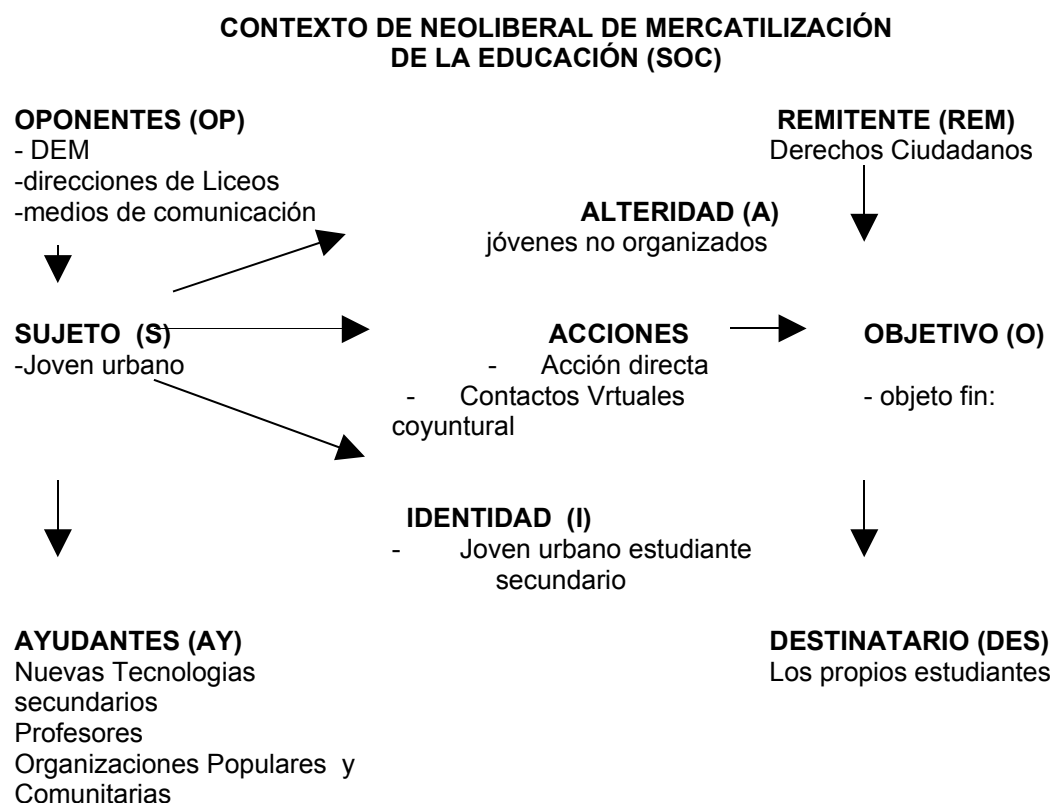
CONTEXTO DE NEOLIBERAL DE MERCATILIZACIÓN DE LA EDUCACIÓN (SOC)

OPONENTES (OP)
- DEM
-direcciones de Liceos
-medios de comunicación

REMITENTE (REM)
Derechos Ciudadanos

ALTERIDAD (A)
jóvenes no organizados

SUJETO (S)
-Joven urbano

ACCIONES
- Acción directa
- Contactos Vrtuales coyuntural

OBJETIVO (O)
- objeto fin:

IDENTIDAD (I)
- Joven urbano estudiante secundario

AYUDANTES (AY)
Nuevas Tecnologias
secundarios
Profesores
Organizaciones Populares y Comunitarias

DESTINATARIO (DES)
Los propios estudiantes